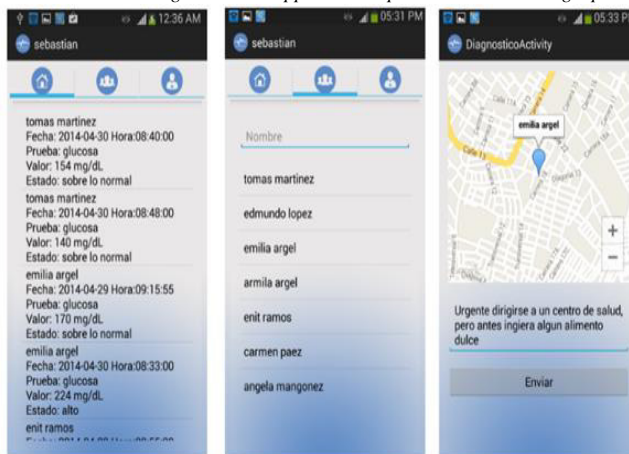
12:36 AM

sebastian

tomas martinez
Fecha: 2014-04-30 Hora:08:40:00
Prueba: glucosa
Valor: 154 mg/dL
Estado: sobre lo normal

tomas martinez
Fecha: 2014-04-30 Hora:08:48:00
Prueba: glucosa
Valor: 140 mg/dL
Estado: sobre lo normal

emilia argel
Fecha: 2014-04-29 Hora:09:15:55
Prueba: glucosa
Valor: 170 mg/dL
Estado: sobre lo normal

emilia argel
Fecha: 2014-04-30 Hora:08:33:00
Prueba: glucosa
Valor: 224 mg/dL
Estado: alto

enit ramos
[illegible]

05:31 PM

sebastian

Nombre

tomas martinez

edmundo lopez

emilia argel

armila argel

enit ramos

carmen paez

angela mangonez

05:33 PM

DiagnosticoActivity

emilia argel

Calle 11

+

−

Urgente dirigirse a un centro de salud, pero antes ingiera algun alimento dulce

Enviar